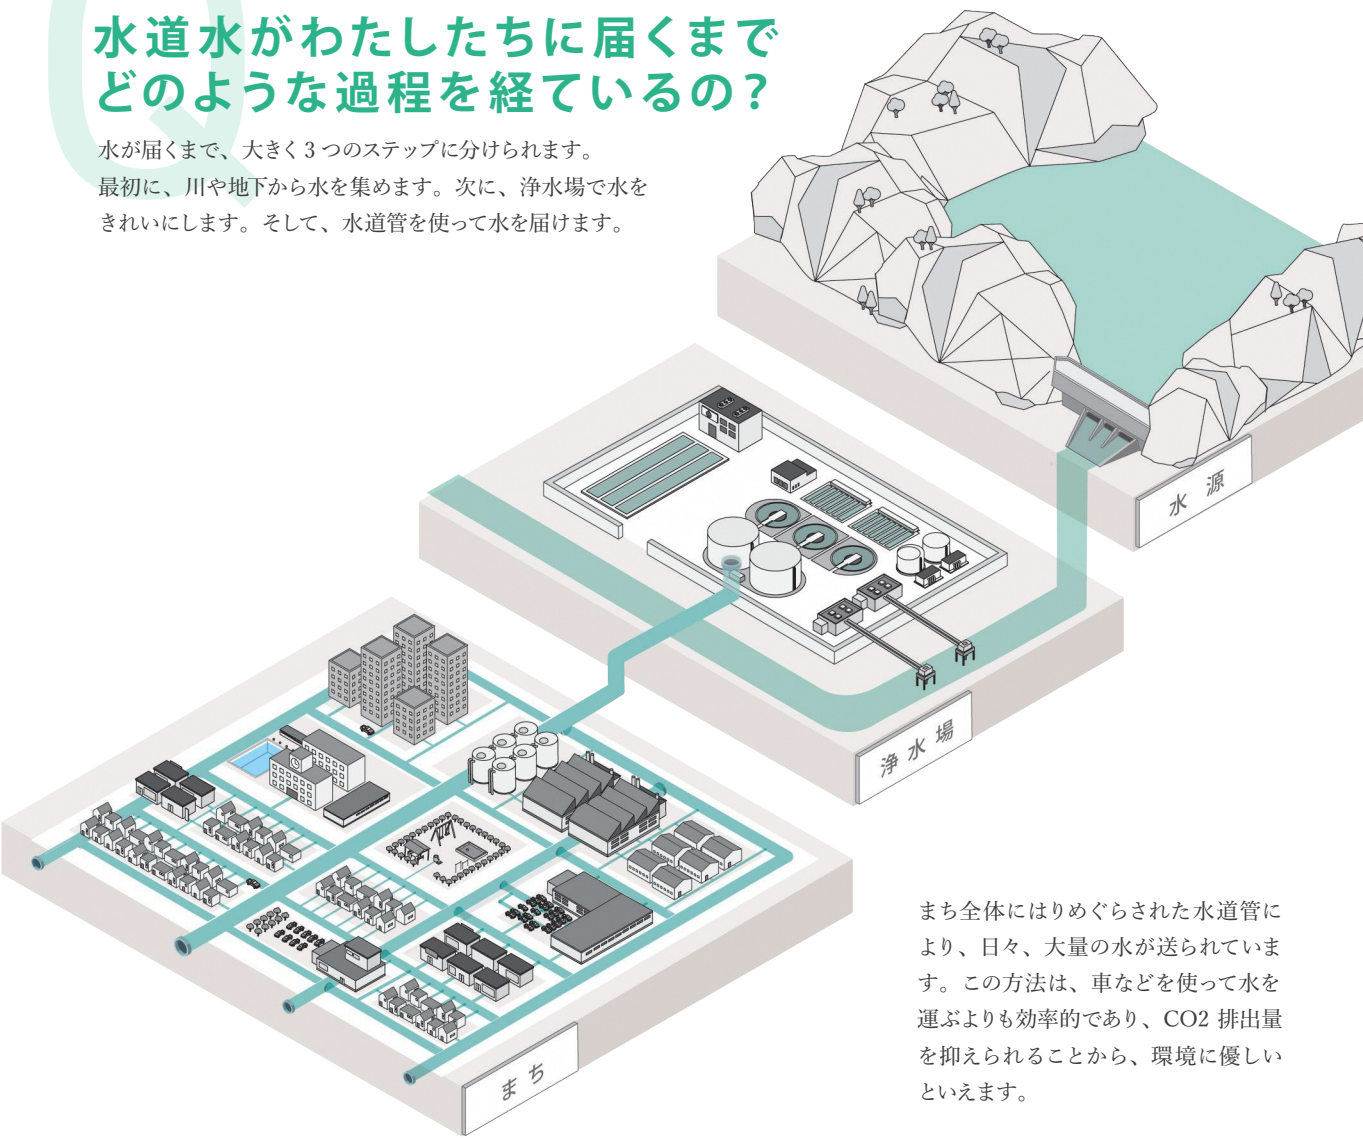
水道水がわたしたちに届くまでどのような過程を経ているの？

水が届くまで、大きく３つのステップに分けられます。最初に、川や地下から水を集めます。次に、浄水場で水をきれいにします。そして、水道管を使って水を届けます。

水 源

浄 水 場

ま ち

まち全体にはりめぐらされた水道管により、日々、大量の水が送られています。この方法は、車などを使って水を運ぶよりも効率的であり、CO2 排出量を抑えられることから、環境に優しいといえます。